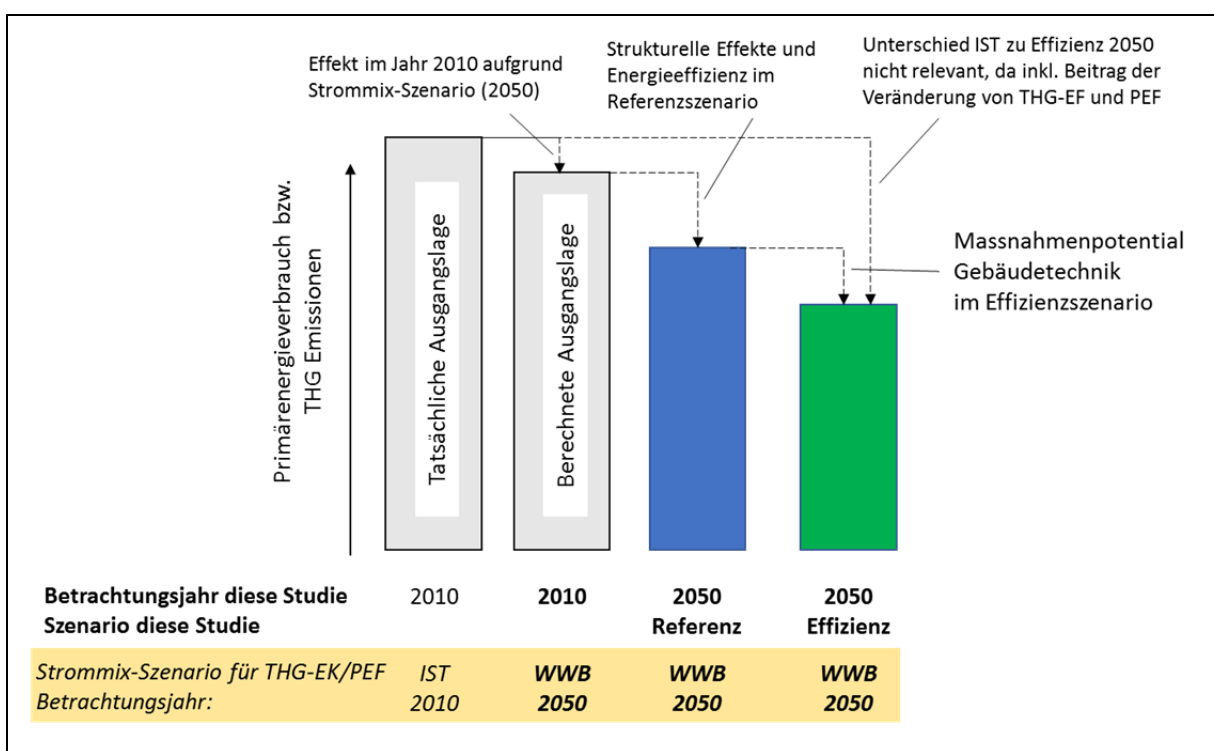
Effekt im Jahr 2010 aufgrund Strommix-Szenario (2050)

Strukturelle Effekte und Energieeffizienz im Referenzszenario

Unterschied IST zu Effizienz 2050 nicht relevant, da inkl. Beitrag der Veränderung von THG-EF und PEF

Primärenergieverbrauch bzw. THG Emissionen

Tatsächliche Ausgangslage

Berechnete Ausgangslage

Massnahmenpotential Gebäudetechnik im Effizienzszenario

| | | | | |
|---|---|---|---|---|
| **Betrachtungsjahr diese Studie** | 2010 | **2010** | **2050** | **2050** |
| **Szenario diese Studie** | | | **Referenz** | **Effizienz** |
| *Strommix-Szenario für THG-EK/PEF* | *IST* | ***WWB*** | ***WWB*** | ***WWB*** |
| *Betrachtungsjahr:* | *2010* | ***2050*** | ***2050*** | ***2050*** |